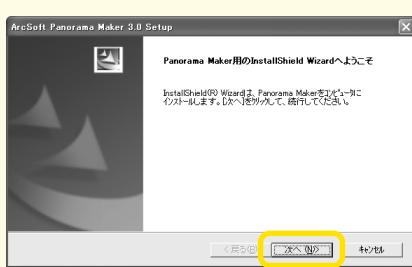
ArcSoft Panorama Maker 3.0 Setup

Panorama Maker用のInstallShield Wizardへようこそ

InstallShield(R) Wizardは、Panorama Makerをコンピュータにインストールします。[次へ]をクリックして、続行してください。

< 戻る(B)

次へ(N) >

キャンセル